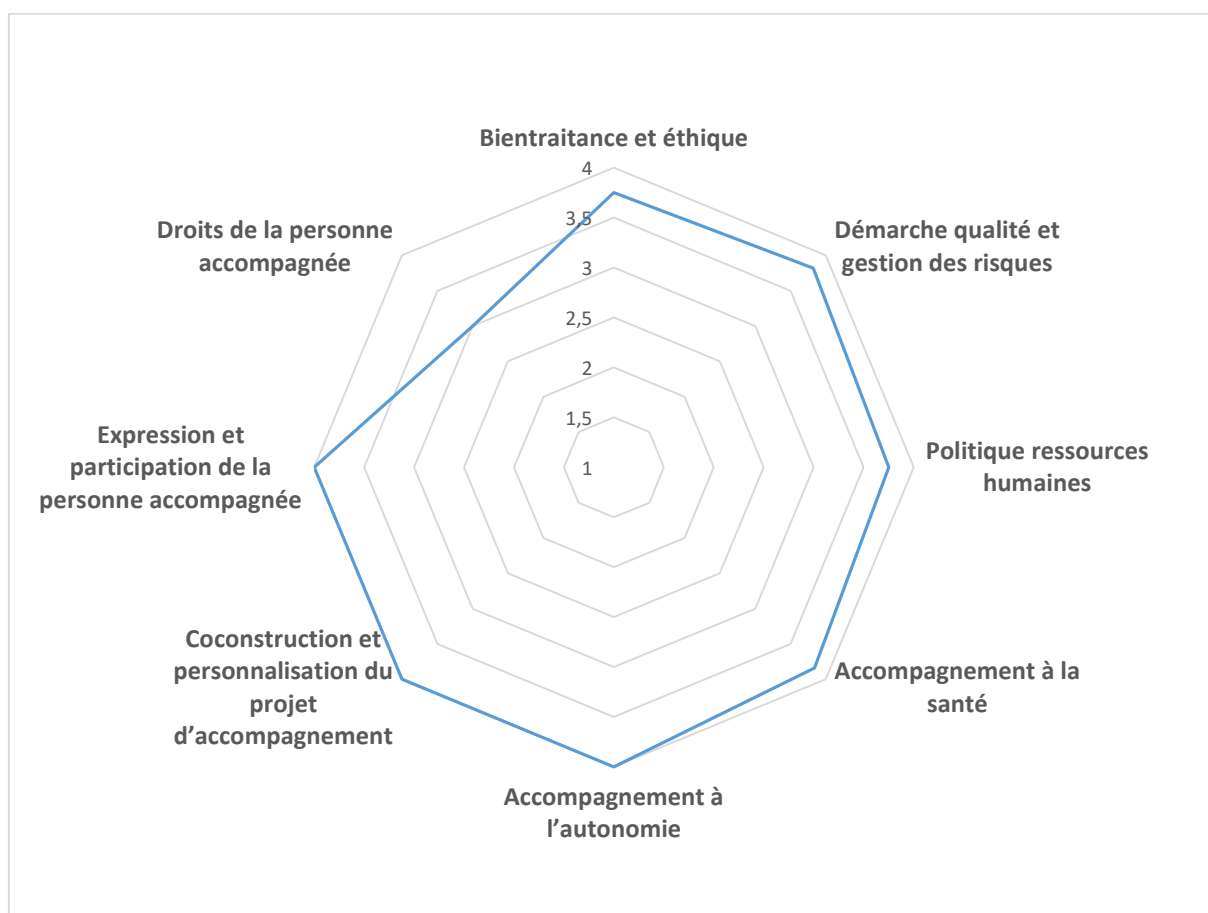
Bientraitance et éthique

4

3,5

3

2,5

2

1,5

1

Démarche qualité et gestion des risques

Politique ressources humaines

Accompagnement à la santé

Accompagnement à l'autonomie

Coconstruction et personnalisation du projet d'accompagnement

Expression et participation de la personne accompagnée

Droits de la personne accompagnée